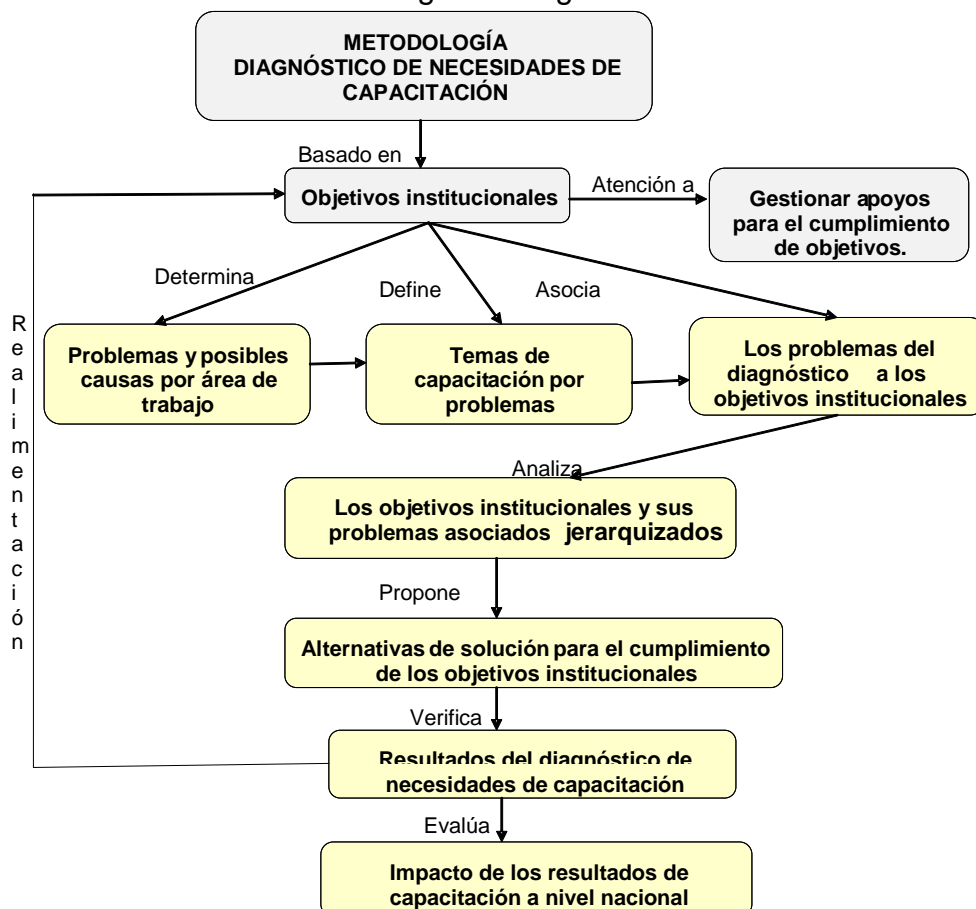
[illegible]

METODOLOGÍA
DIAGNÓSTICO DE NECESIDADES DE CAPACITACIÓN

Basado en

Objetivos institucionales

Atención a

Gestionar apoyos para el cumplimiento de objetivos.

Determina

Define

Asocia

Realimentación

Problemas y posibles causas por área de trabajo

Temas de capacitación por problemas

Los problemas del diagnóstico a los objetivos institucionales

Analiza

Los objetivos institucionales y sus problemas asociados jerarquizados

Propone

Alternativas de solución para el cumplimiento de los objetivos institucionales

Verifica

Resultados del diagnóstico de necesidades de capacitación

Evalúa

Impacto de los resultados de capacitación a nivel nacional